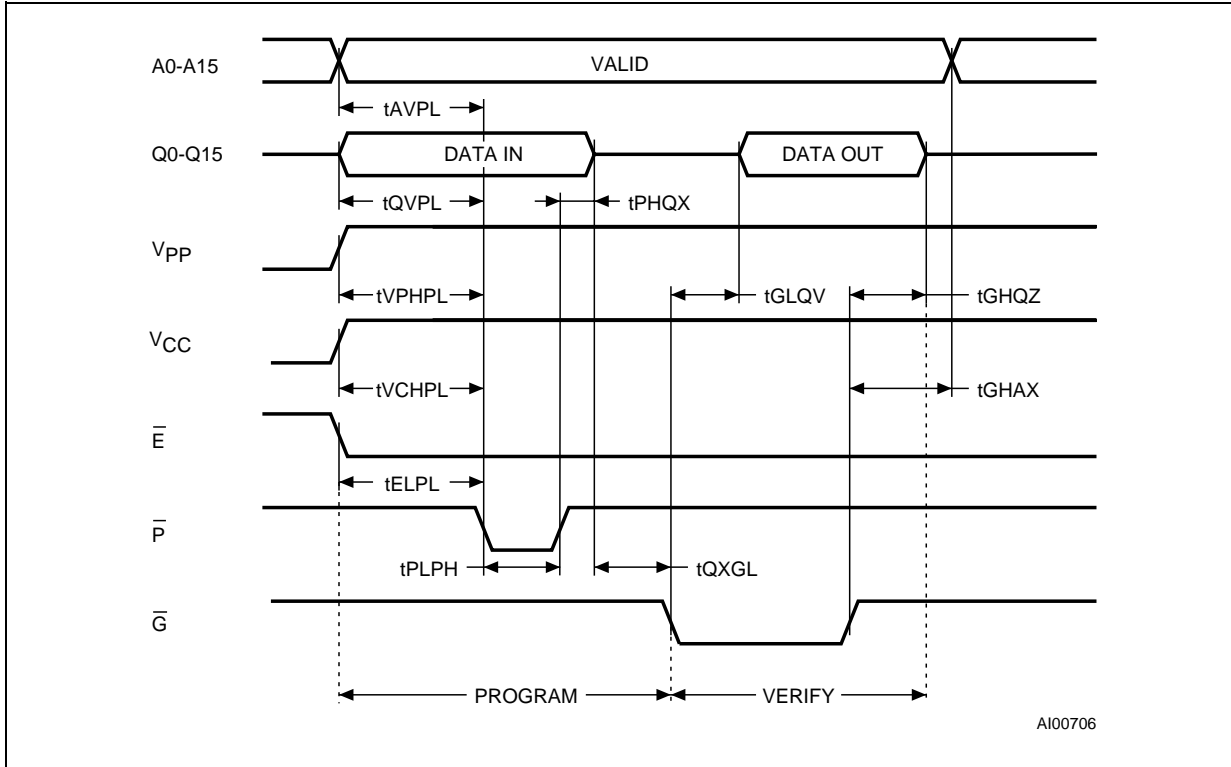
A0-A15

VALID

tAVPL

Q0-Q15

DATA IN

DATA OUT

tQVPL

tPHQX

$V_{PP}$

tVPHPL

tGLQV

tGHQZ

$V_{CC}$

tVCHPL

tGHAX

$\overline{E}$

tELPL

$\overline{P}$

tPLPH

tQXGL

$\overline{G}$

PROGRAM

VERIFY

AI00706